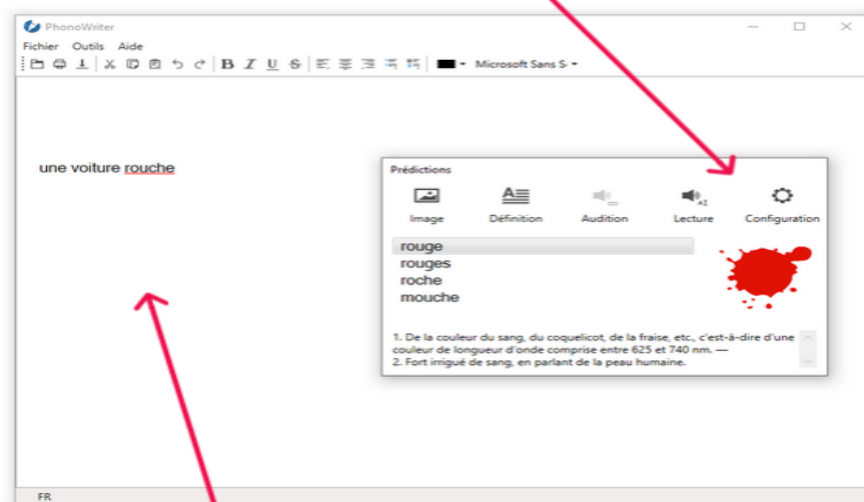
PhonoWriter

Fichier Outils Aide

Microsoft Sans S

une voiture rouche

Prédictions

Image Définition Audition Lecture Configuration

rouge
rouges
roche
mouche

1. De la couleur du sang, du coquelicot, de la fraise, etc., c'est-à-dire d'une couleur de longueur d'onde comprise entre 625 et 740 nm. —
2. Fort irrigué de sang, en parlant de la peau humaine.

FR